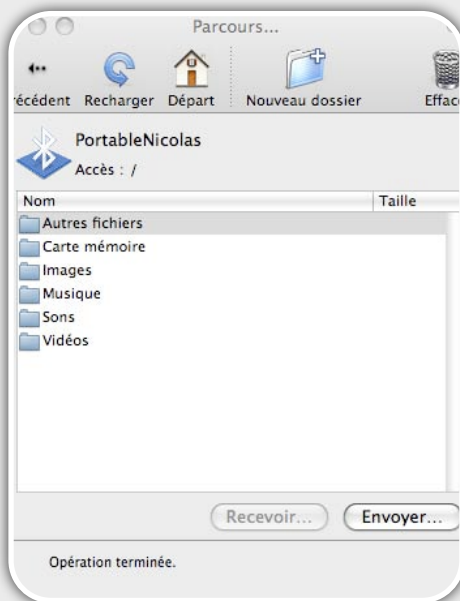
Parcours...

écédent Recharger Départ Nouveau dossier Effac

PortableNicolas
Accès : /

| Nom | Taille |
|---|---|
| Autres fichiers | |
| Carte mémoire | |
| Images | |
| Musique | |
| Sons | |
| Vidéos | |

Recevoir... Envoyer...

Opération terminée.